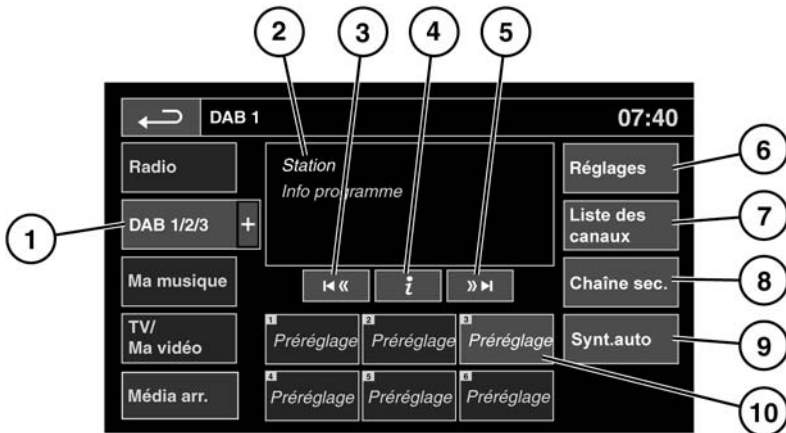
2 3 4 5

DAB 1

07:40

Radio

Station

Info programme

Réglages 6

1 DAB 1/2/3 +

Liste des canaux 7

Ma musique

Chaîne sec. 8

TV/ Ma vidéo

1 Préréglage 2 Préréglage 3 Préréglage

Synt.auto 9

Média arr.

4 Préréglage 5 Préréglage 6 Préréglage

10